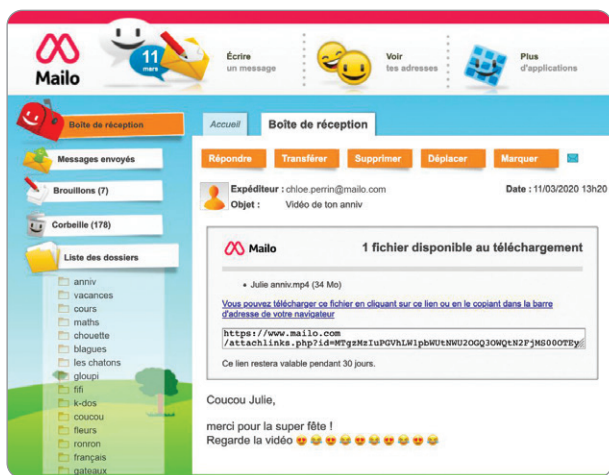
Mailo

11 mars

Écrire un message

Voir tes adresses

Plus d'applications

Boîte de réception

Messages envoyés

Brouillons (7)

Corbeille (178)

Liste des dossiers

anniv
vacances
cours
maths
chouette
blagues
les chatons
gloupi
fifi
k-dos
coucou
fleurs
ronron
français
gateaux

Accueil

Boîte de réception

Répondre | Transférer | Supprimer | Déplacer | Marquer

Expéditeur : chloe.perrin@mailo.com

Objet : Vidéo de ton anniv

Date : 11/03/2020 13h20

Mailo

1 fichier disponible au téléchargement

• Julie anniv.mp4 (34 Mo)

Vous pouvez télécharger ce fichier en cliquant sur ce lien ou en le copiant dans la barre d'adresse de votre navigateur

https://www.mailo.com
/attachlinks.php?id=MTgzMzIuPGVhLW1pbWUtNWU2OGQ3OWQtN2FjMS00OTEy

Ce lien restera valable pendant 30 jours.

Coucou Julie,

merci pour la super fête !
Regarde la vidéo